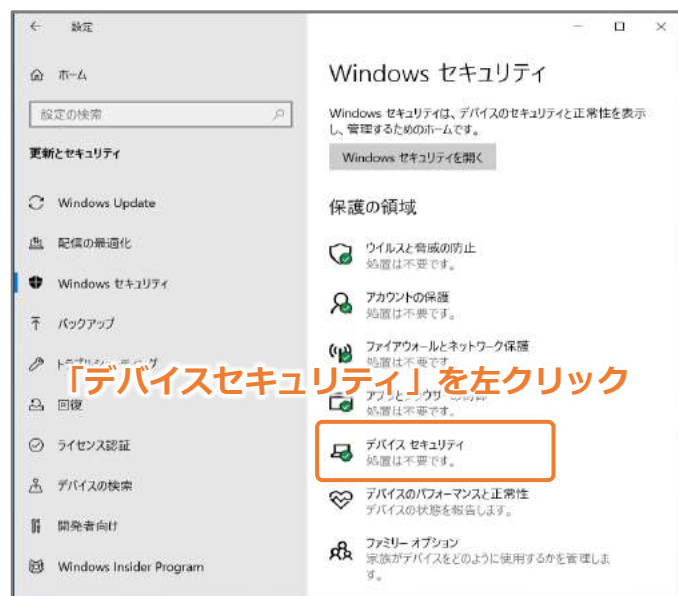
← 設定

ホーム

設定の検索

更新とセキュリティ

Windows Update

配信の最適化

Windows セキュリティ

バックアップ

トラブルシューティング

回復

ライセンス認証

デバイスの検索

開発者向け

Windows Insider Program

Windows セキュリティ

Windows セキュリティは、デバイスのセキュリティと正常性を表示し、管理するためのホームです。

Windows セキュリティを開く

保護の領域

ウイルスと脅威の防止
処置は不要です。

アカウントの保護
処置は不要です。

ファイアウォールとネットワーク保護
処置は不要です。

アプリとブラウザー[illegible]
処置は不要です。

デバイス セキュリティ
処置は不要です。

デバイスのパフォーマンスと正常性
デバイスの状態を報告します。

ファミリー オプション
家族がデバイスをどのように使用するかを管理します。

「デバイスセキュリティ」を左クリック